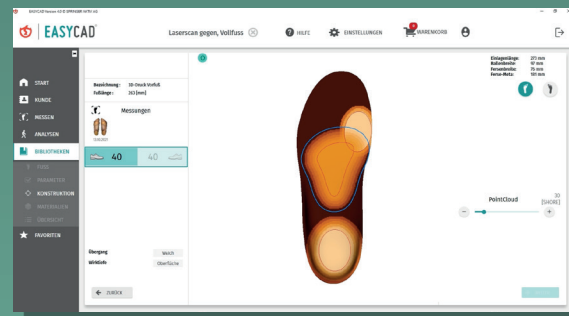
EASYCAD Version 4.0 © SPRINGER INTEC AG

EASYCAD

Laserscan gegen, Vollfuss

HILFE

EINSTELLUNGEN

WARENKORB

START

KUNDE

MESSEN

ANALYSEN

BIBLIOTHEKEN

FUSS

PARAMETER

KONSTRUKTION

MATERIALIEN

ÜBERSICHT

FAVORITEN

Bezeichnung: 3D-Druck Vorfuß

Fußlänge: 263 [mm]

Messungen

40

40

Übergang

Weich

Winkeln

Oberfläche

Zurück

Einlagenlänge: 273 mm
Ballenbreite: 97 mm
Fersenbreite: 75 mm
Ferse-Metz: 181 mm

PointCloud

30
[SHORE]